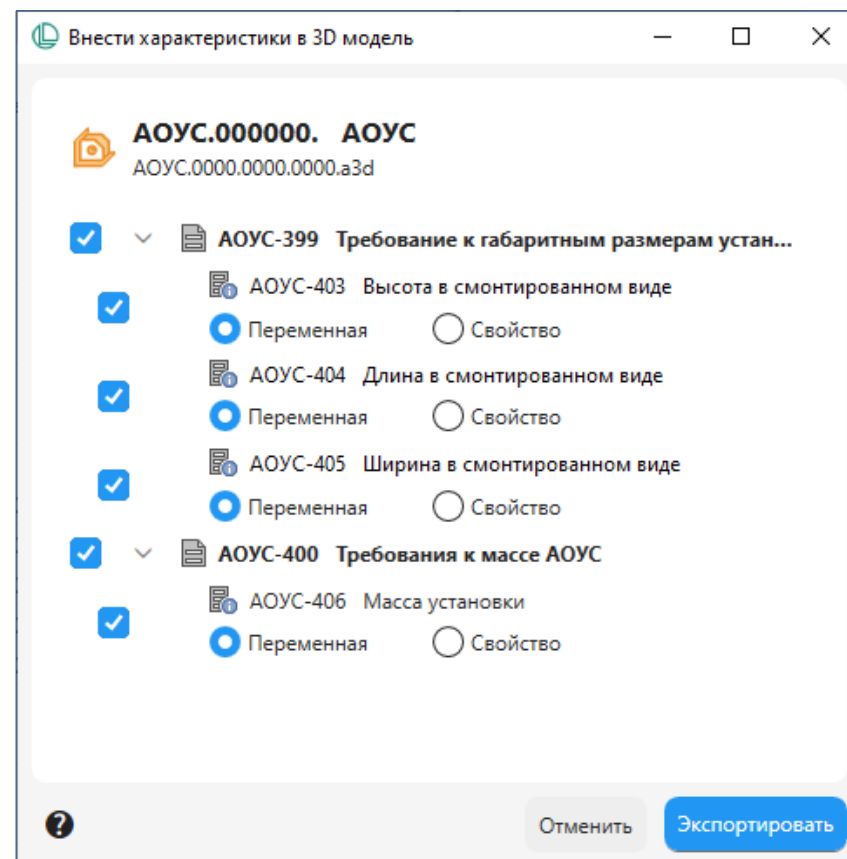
Внести характеристики в 3D модель

АОУС.000000. АОУС
АОУС.0000.0000.0000.a3d

АОУС-399 Требование к габаритным размерам устан...
АОУС-403 Высота в смонтированном виде
Переменная Свойство
АОУС-404 Длина в смонтированном виде
Переменная Свойство
АОУС-405 Ширина в смонтированном виде
Переменная Свойство
АОУС-400 Требования к массе АОУС
АОУС-406 Масса установки
Переменная Свойство

?
Отменить
Экспортировать